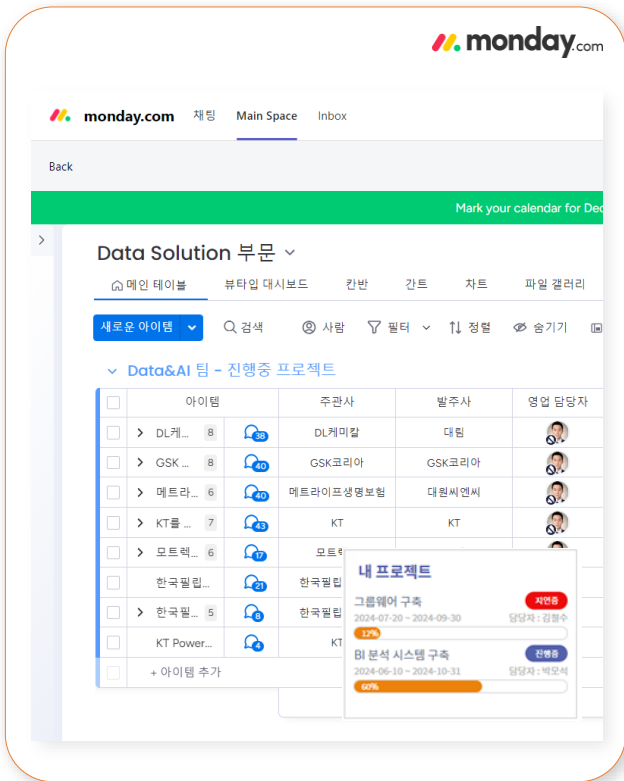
monday.com

monday.com 채팅 Main Space Inbox

Back

Mark your calendar for Dec

Data Solution 부문

메인 테이블 뷰타입 대시보드 칸반 간트 차트 파일 갤러리

새로운 아이템 검색 사람 필터 정렬 숨기기

Data&AI 팀 - 진행중 프로젝트

| 아이템 | | 주관사 | 발주사 | 영업 담당자 |
|---|---|---|---|---|
| DL케... 8 | 38 | DL케미칼 | 대림 | |
| GSK ... 8 | 40 | GSK코리아 | GSK코리아 | |
| 메트라... 6 | 40 | 메트라이프생명보험 | 대원씨엔씨 | |
| KT를 ... 7 | 43 | KT | KT | |
| 모트렉... 6 | 17 | 모트렉 | | |
| 한국필립... | 21 | 한국필립 | | |
| 한국필... 5 | 8 | 한국필립 | | |
| KT Power... | 4 | KT | | |
| + 아이템 추가 | | | | |

내 프로젝트

그룹웨어 구축 지연중
2024-07-20 ~ 2024-09-30 담당자 : 김철수
12%

BI 분석 시스템 구축 진행중
2024-06-10 ~ 2024-10-31 담당자 : 박모석
60%